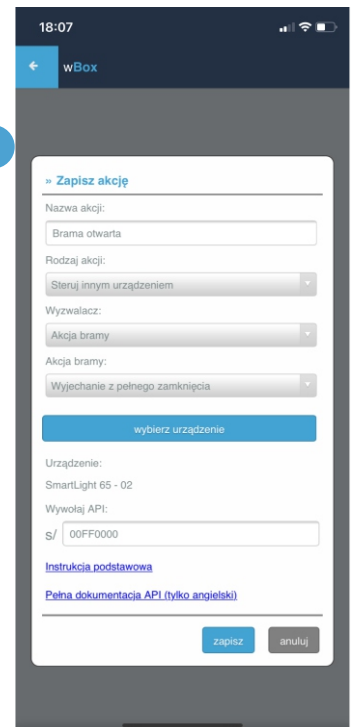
18:07

wBox

» Zapisz akcję

Nazwa akcji:

Brama otwarta

Rodzaj akcji:

Steruj innym urządzeniem

Wyzwalacz:

Akcja bramy

Akcja bramy:

Wyjechanie z pełnego zamknięcia

wybierz urządzenie

Urządzenie:

SmartLight 65 - 02

Wywołaj API:

s/ 00FF0000

Instrukcja podstawowa

Pełna dokumentacja API (tylko angielski)

zapisz anuluj